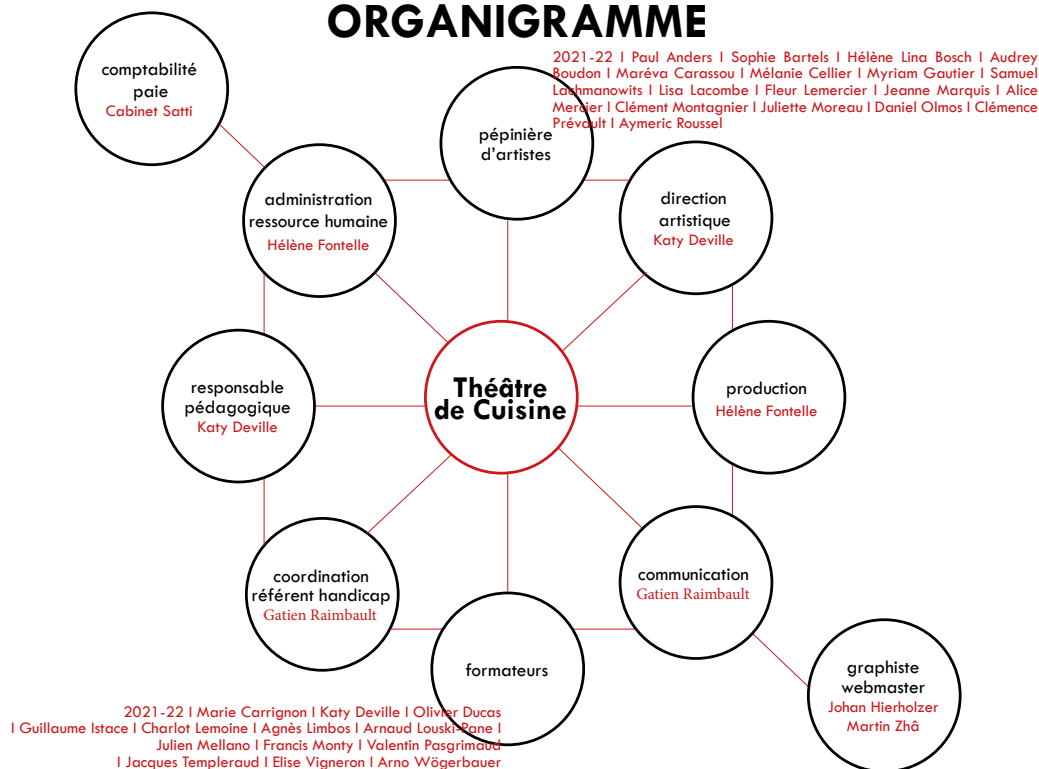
ORGANIGRAMME

comptabilité paie
Cabinet Satti

2021-22 I Paul Anders I Sophie Bartels I Hélène Lina Bosch I Audrey Boudon I Maréva Carassou I Mélanie Cellier I Myriam Gautier I Samuel Lachmanowits I Lisa Lacombe I Fleur Lemercier I Jeanne Marquis I Alice Mercier I Clément Montagnier I Juliette Moreau I Daniel Olmos I Clémence Prévault I Aymeric Roussel

pépinière d'artistes

administration ressource humaine
Hélène Fontelle

direction artistique
Katy Deville

responsable pédagogique
Katy Deville

Théâtre de Cuisine

production
Hélène Fontelle

coordination référent handicap
Gatien Raimbault

communication
Gatien Raimbault

formateurs

graphiste webmaster
Johan Hierholzer
Martin Zhâ

2021-22 I Marie Carrignon I Katy Deville I Olivier Ducas I Guillaume Istace I Charlot Lemoine I Agnès Limbos I Arnaud Louski-Pane I Julien Mellano I Francis Monty I Valentin Pasgrimaud I Jacques Templeraud I Elise Vigneron I Arno Wögerbauer